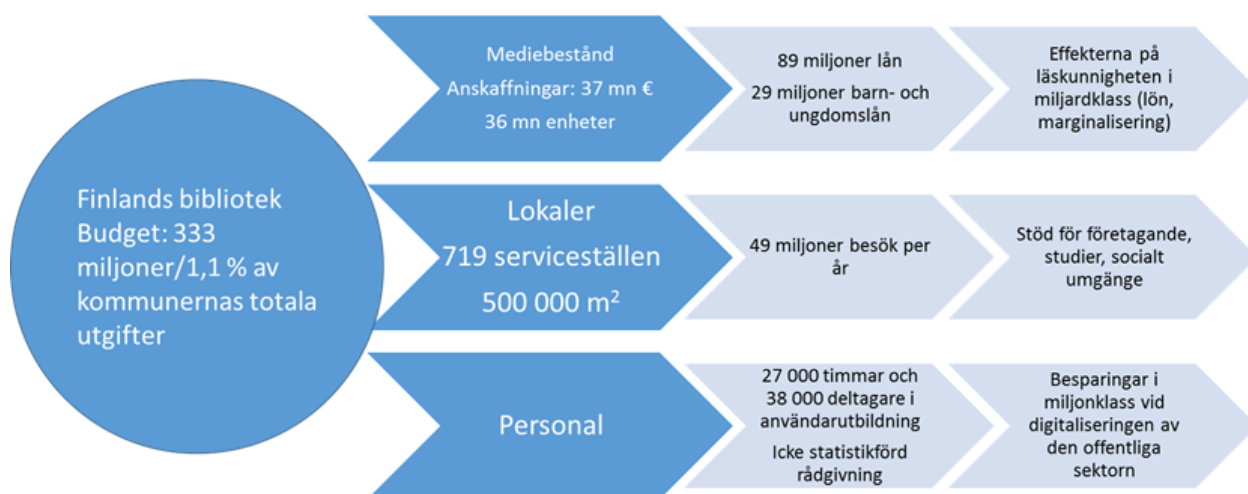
Finlands bibliotek Budget: 333 miljoner/1,1 % av kommunernas totala utgifter

Mediebestånd
Anskaffningar: 37 mn €
36 mn enheter

89 miljoner lån
29 miljoner barn- och ungdomslån

Effekterna på läskunnigheten i miljardklass (lön, marginalisering)

Lokaler
719 serviceställen
500 000 m$^2$

49 miljoner besök per år

Stöd för företagande, studier, socialt umgänge

Personal

27 000 timmar och 38 000 deltagare i användarutbildning
Icke statistikförd rådgivning

Besparingar i miljonklass vid digitaliseringen av den offentliga sektorn